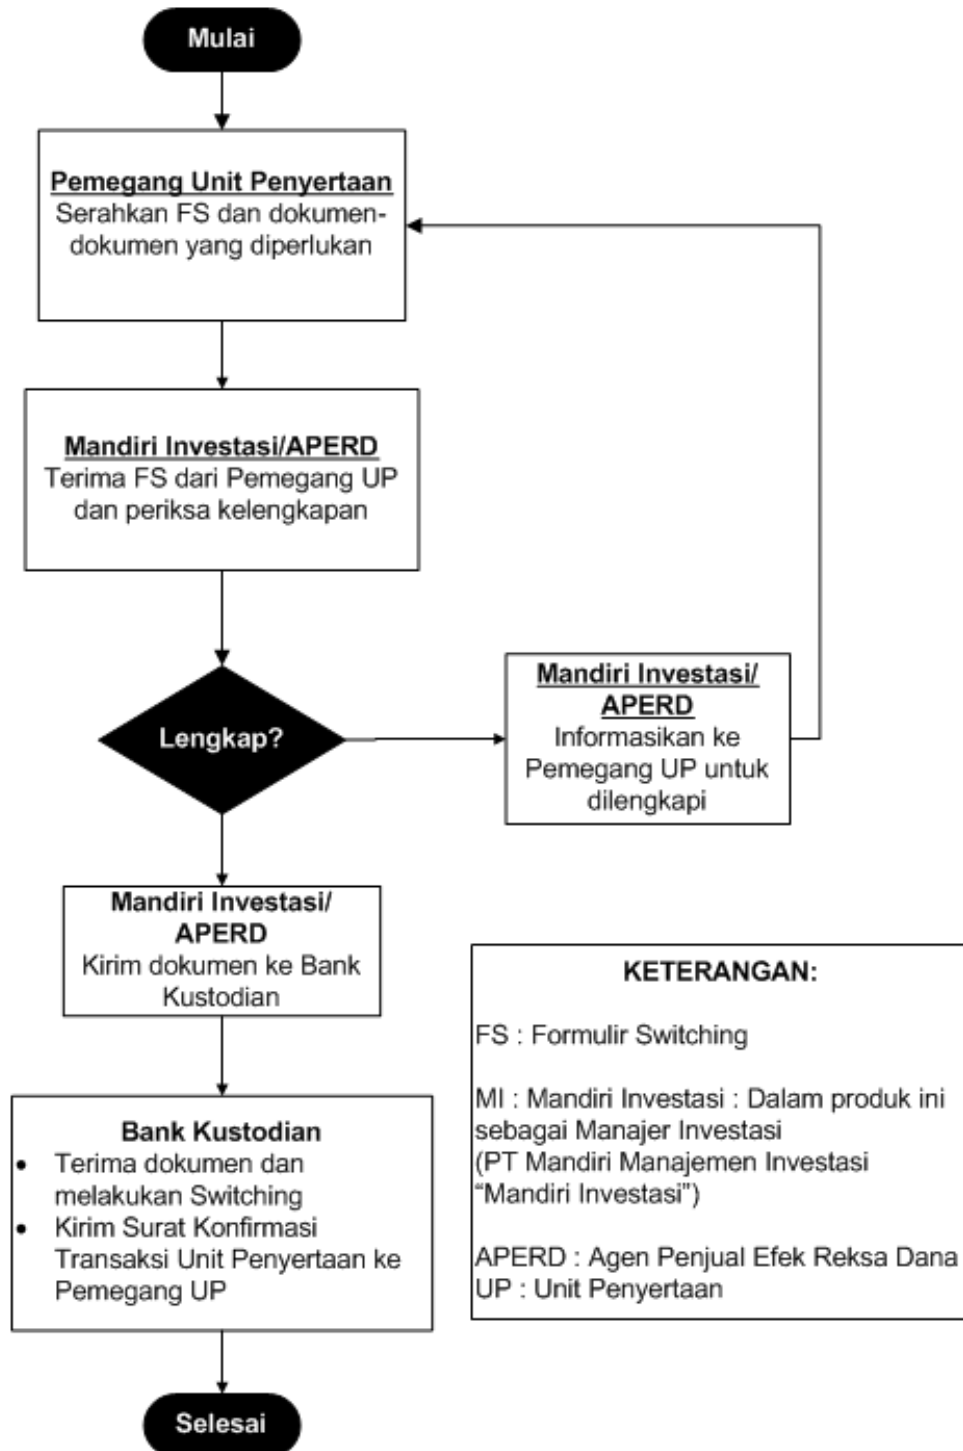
Mulai

Pemegang Unit Penyertaan
Serahkan FS dan dokumen-dokumen yang diperlukan

Mandiri Investasi/APERD
Terima FS dari Pemegang UP dan periksa kelengkapan

Lengkap?

Mandiri Investasi/ APERD
Informasikan ke Pemegang UP untuk dilengkapi

Mandiri Investasi/ APERD
Kirim dokumen ke Bank Kustodian

Bank Kustodian
- Terima dokumen dan melakukan Switching
- Kirim Surat Konfirmasi Transaksi Unit Penyertaan ke Pemegang UP

Selesai

KETERANGAN:

FS : Formulir Switching

MI : Mandiri Investasi : Dalam produk ini sebagai Manajer Investasi (PT Mandiri Manajemen Investasi "Mandiri Investasi")

APERD : Agen Penjual Efek Reksa Dana
UP : Unit Penyertaan